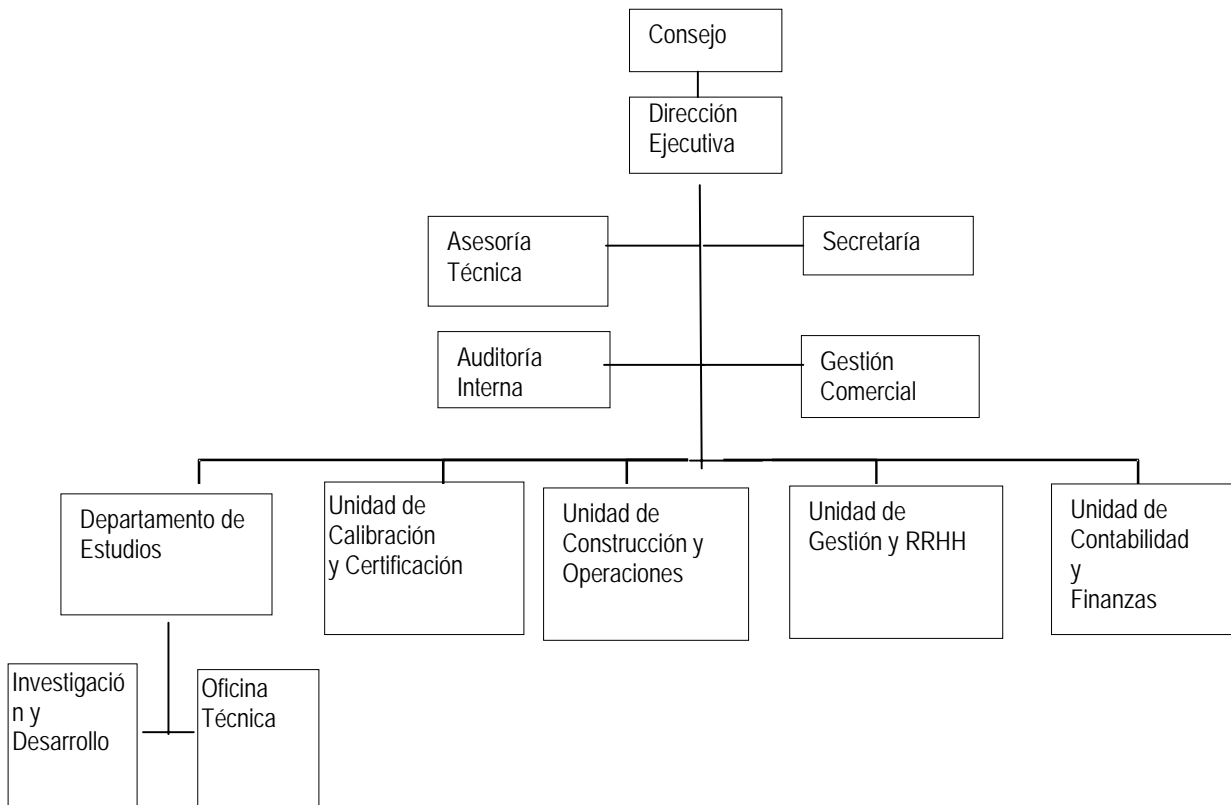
Consejo

Dirección Ejecutiva

Asesoría Técnica

Secretaría

Auditoría Interna

Gestión Comercial

Departamento de Estudios

Unidad de Calibración y Certificación

Unidad de Construcción y Operaciones

Unidad de Gestión y RRHH

Unidad de Contabilidad y Finanzas

Investigación y Desarrollo

Oficina Técnica